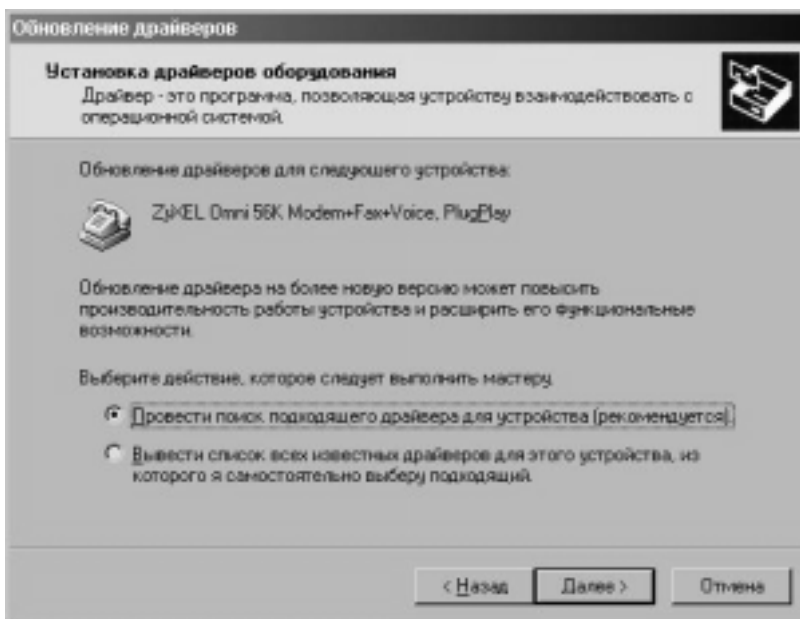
Обновление драйверов

Установка драйверов оборудования
Драйвер - это программа, позволяющая устройству взаимодействовать с операционной системой.

Обновление драйверов для следующего устройства:

ZyXEL Omni 56K Modem+Fax+Voice, PlugPlay

Обновление драйвера на более новую версию может повысить производительность работы устройства и расширить его функциональные возможности.

Выберите действие, которое следует выполнить мастеру.

Провести поиск подходящего драйвера для устройства (рекомендуется).

Вывести список всех известных драйверов для этого устройства, из которого я самостоятельно выберу подходящий.

< Назад | Далее > | Отмена